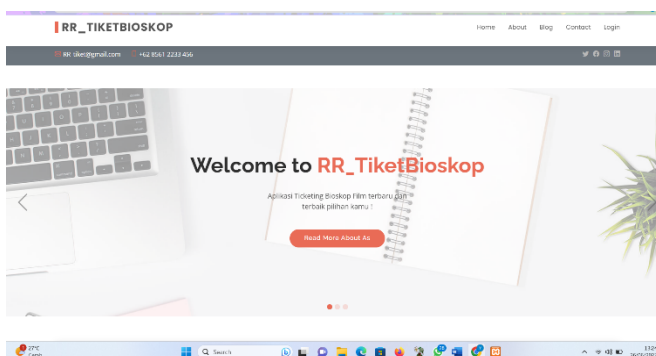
RR_TIKETBIOSKOP

Home About Blog Contact Login

RR tiket@gmail.com +62 8561 2233 456

Welcome to RR_TiketBioskop

Aplikasi Ticketing Bioskop Film terbaru dan terbaik pilihan kamu !

Read More About Us

27°C

Search